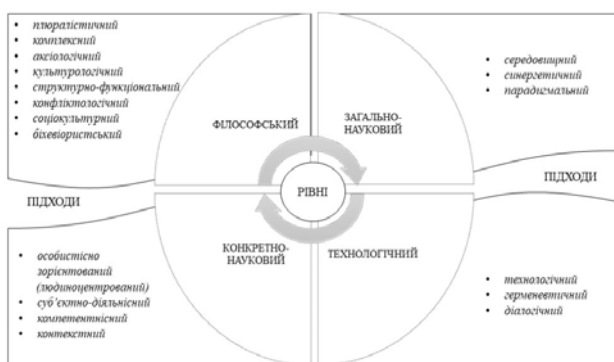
- плюралістичний
- комплексний
- аксіологічний
- культурологічний
- структурно-функціональний
- конфліктологічний
- соціокультурний
- біхевіористський

- середовищний
- синергетичний
- парадигмальний

ФІЛОСОФСЬКИЙ

ЗАГАЛЬНО-НАУКОВИЙ

РІВНІ

ПІДХОДИ

ПІДХОДИ

КОНКРЕТНО-НАУКОВИЙ

ТЕХНОЛОГІЧНИЙ

- особистісно зорієнтований (людиноцентрований)
- суб'єктно-діяльнісний
- компетентнісний
- контекстний

- технологічний
- герменевтичний
- діалогічний